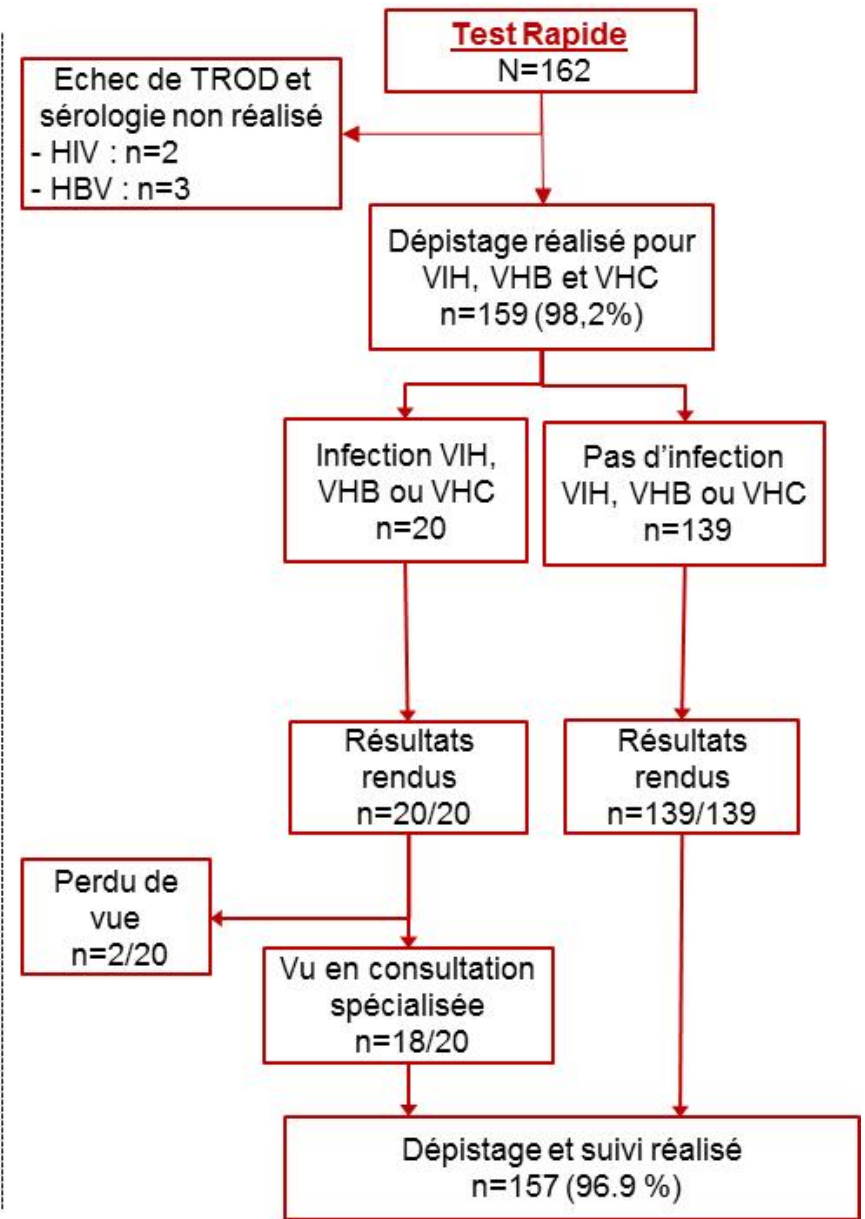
Test Rapide
N=162

Echec de TROD et sérologie non réalisé
- HIV : n=2
- HBV : n=3

Dépistage réalisé pour VIH, VHB et VHC
n=159 (98,2%)

Infection VIH, VHB ou VHC
n=20

Pas d'infection VIH, VHB ou VHC
n=139

Résultats rendus
n=20/20

Résultats rendus
n=139/139

Perdu de vue
n=2/20

Vu en consultation spécialisée
n=18/20

Dépistage et suivi réalisé
n=157 (96.9 %)